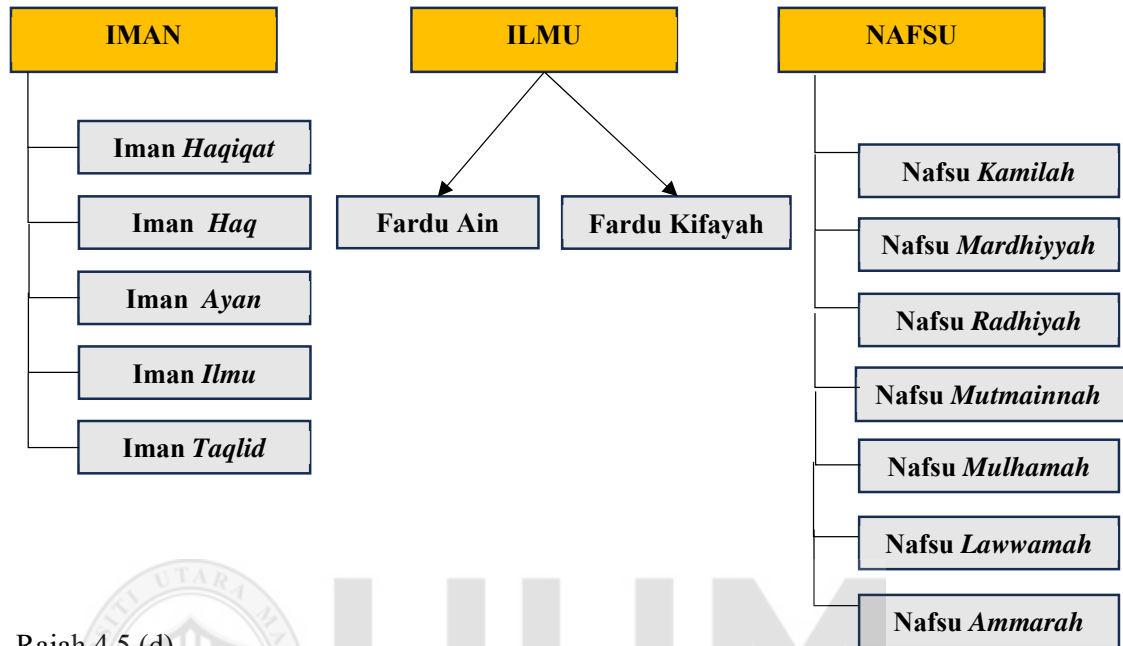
IMAN

Iman *Haqiqat*

Iman *Haq*

Iman *Ayan*

Iman *Ilmu*

Iman *Taqlid*

ILMU

Fardu Ain

Fardu Kifayah

NAFSU

Nafsu *Kamilah*

Nafsu *Mardhiyyah*

Nafsu *Radhiyah*

Nafsu *Mutmainnah*

Nafsu *Mulhamah*

Nafsu *Lawwamah*

Nafsu *Ammarah*

UTARA

UUM

Rajah 4.5 (d)